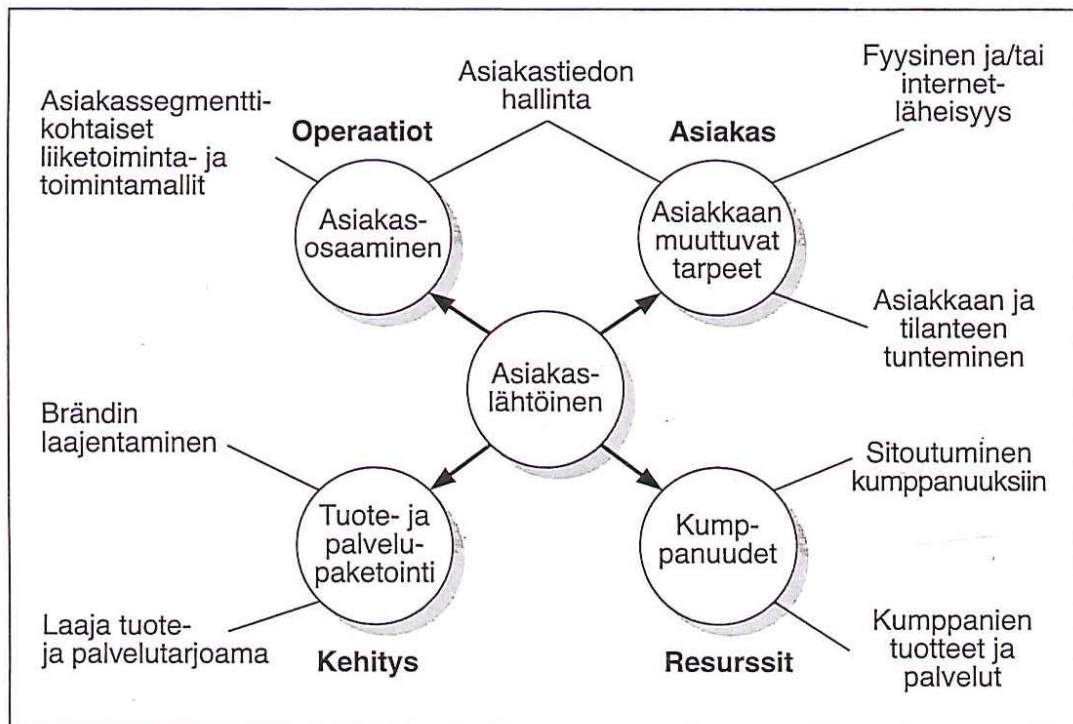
Asiakastiedon hallinta

Asiakassegmenttikohtaiset liiketoiminta- ja toimintamallit

Operaatiot

Asiakasosaaminen

Fyysinen ja/tai internetläheisyys

Asiakas

Asiakkaan muuttuvat tarpeet

Asiakkaan ja tilanteen tunteminen

Asiakaslähtöinen

Brändin laajentaminen

Tuote- ja palvelupaketointi

Laaja tuote- ja palvelutarjoama

Kehitys

Sitoutuminen kumppanuuksiin

Kumppanuudet

Kumppanien tuotteet ja palvelut

Resurssit